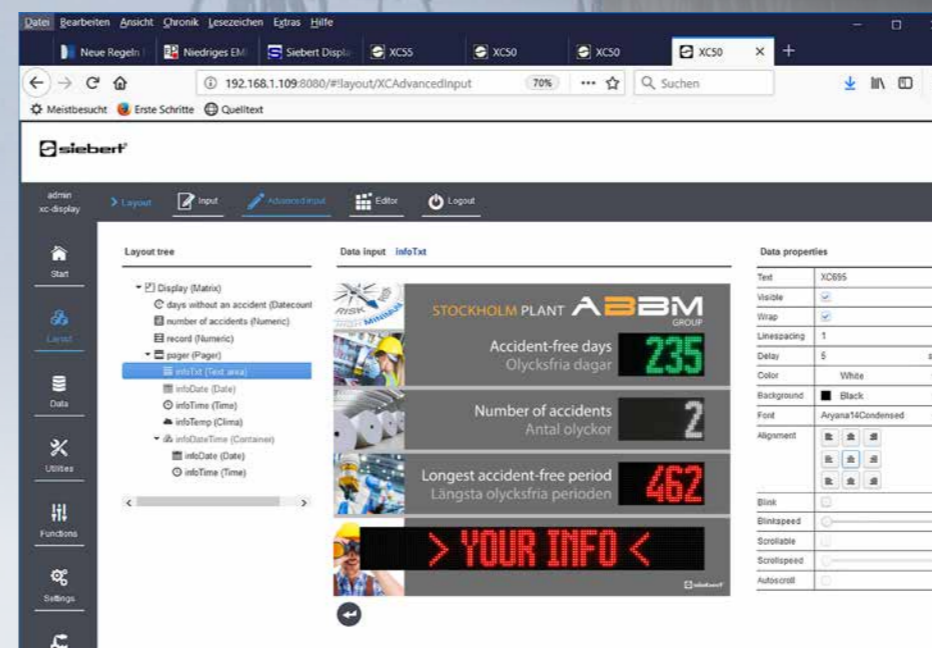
Datei Bearbeiten Ansicht Chronik Lesezeichen Extras Hilfe

Neue Regeln | Niedriges EM | Siebert Displa | XC55 | XC50 | XC50 | XC50 × +

192.168.1.109:8080/#!layout/XCAdvancedInput 70% ··· Suchen

Meistbesucht Erste Schritte Quelltext

siebert

admin xc-display

Layout | Input | Advanced input | Editor | Logout

Start

Layout

Data

Utilities

Functions

Settings

Layout tree

Display (Matrix)
days without an accident (Datecount
number of accidents (Numeric)
record (Numeric)
pager (Pager)
infoTxt (Text area)
infoDate (Date)
infoTime (Time)
infoTemp (Clima)
infoDateTime (Container)
infoDate (Date)
infoTime (Time)

Data input infoTxt

RISK MINIMUM

STOCKHOLM PLANT ABBM GROUP

Accident-free days
Olycksfria dagar
235

Number of accidents
Antal olyckor
2

Longest accident-free period
Längsta olycksfria perioden
462

> YOUR INFO <

siebert

Data properties

| | |
|---|---|
| Text | XC695 |
| Visible | ✓ |
| Wrap | ✓ |
| Linespacing | 1 |
| Delay | 5 |
| Color | White |
| Background | Black |
| Font | Aryana14Condensed |
| Alignment | |
| Blink | |
| Blinkspeed | |
| Scrollable | |
| Scrollspeed | |
| Autoscroll | |